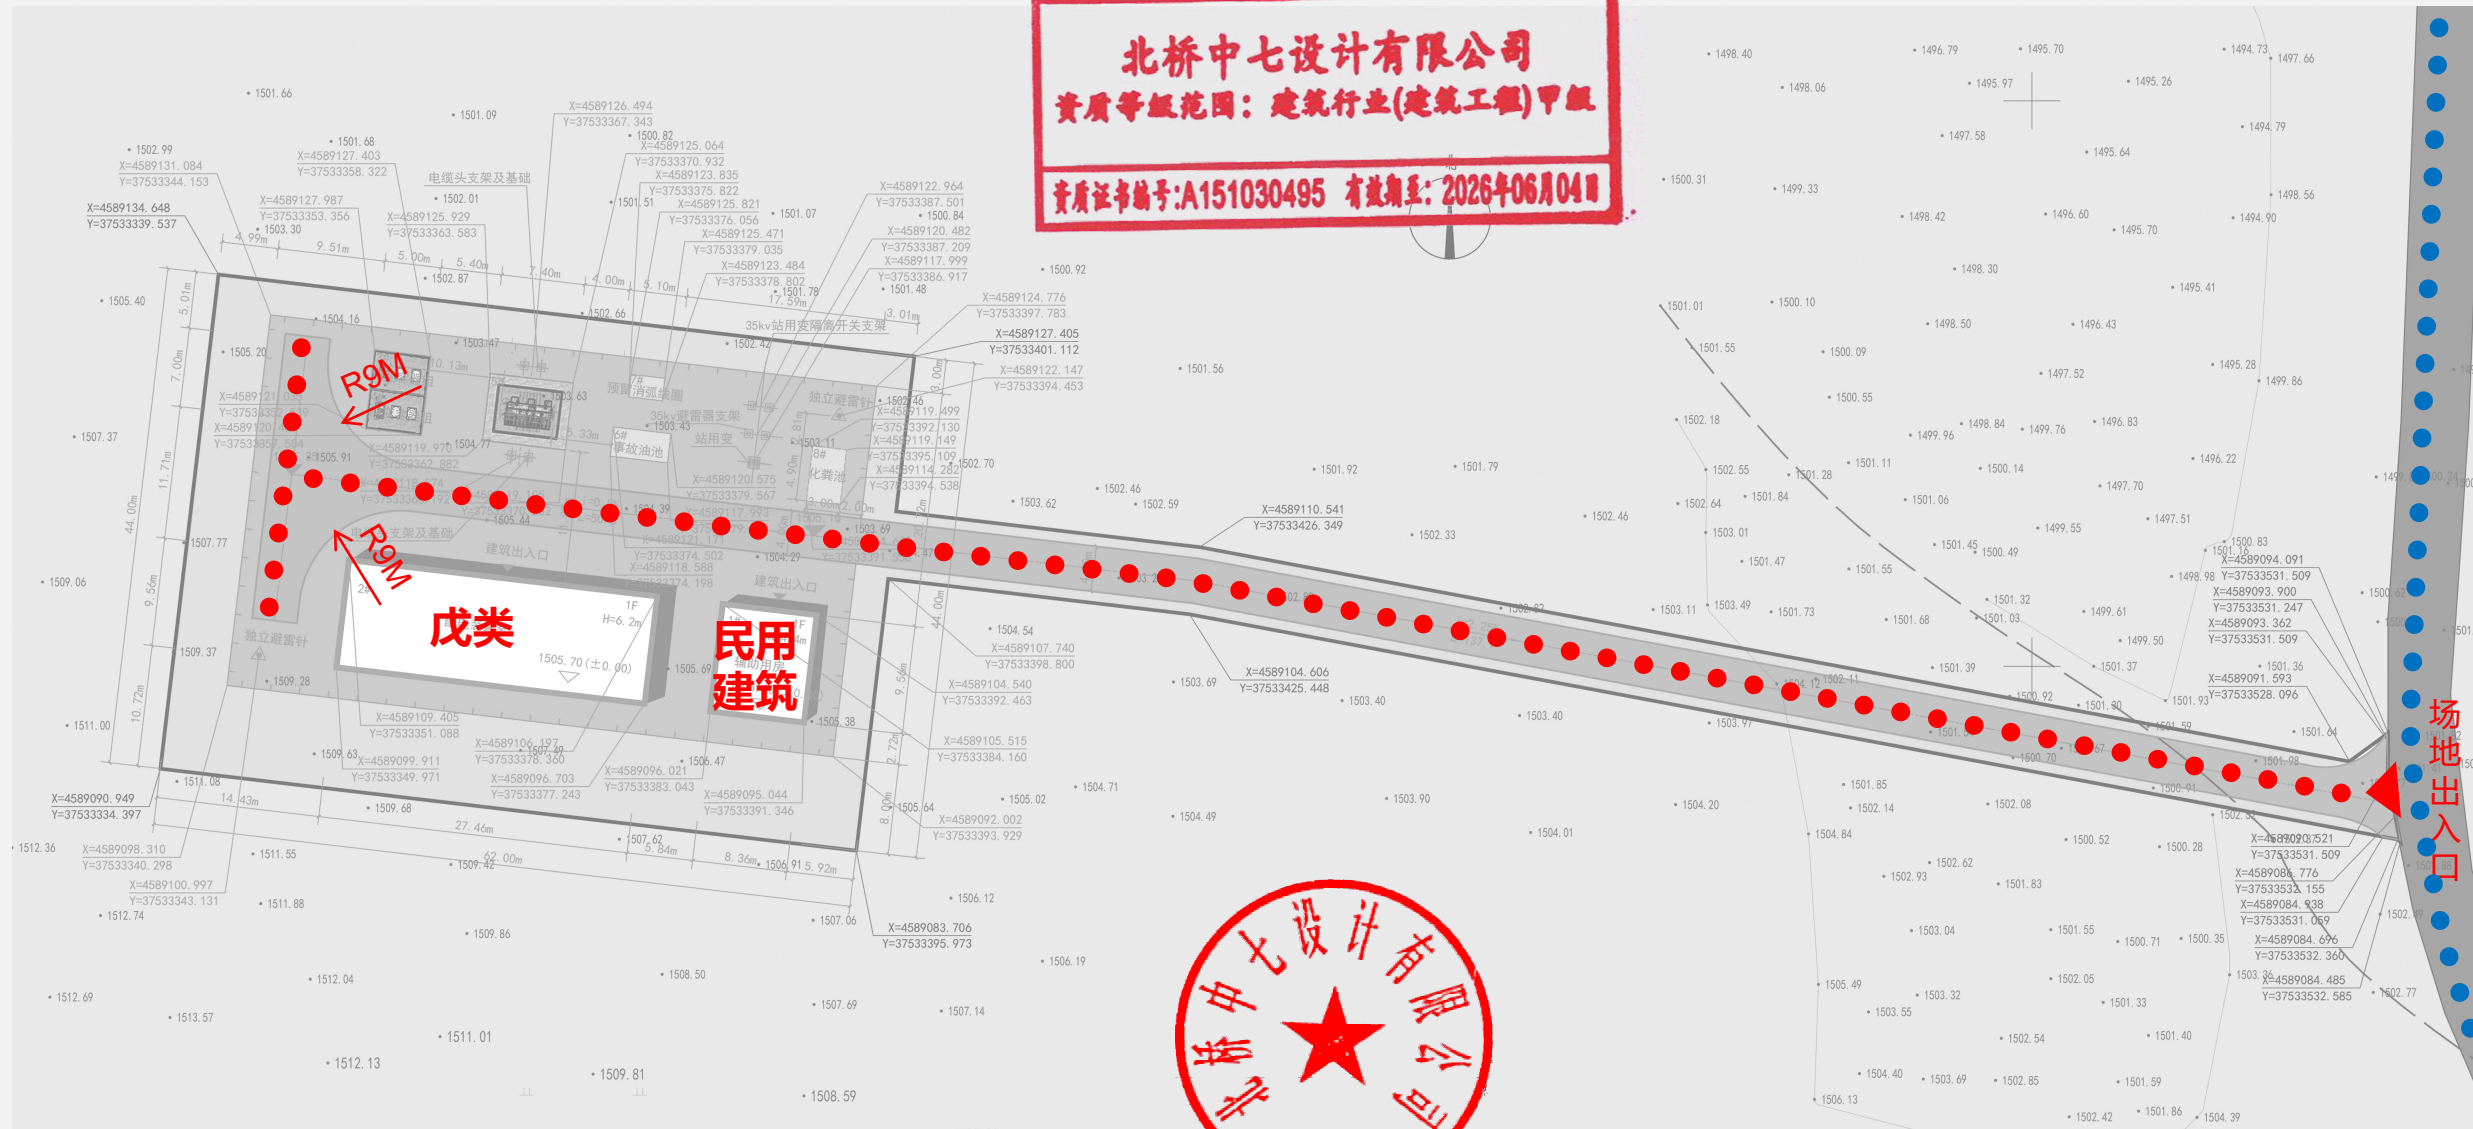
北桥中七设计有限公司
资质等级范围：建筑行业(建筑工程)甲级
资质证书编号:A151030495 有效期至：2026年06月04日

R9M
R9M
戊类
民用建筑
场地出入口

电缆头支架及基础
35kv站用变隔离开关支架
预留消弧线圈
35kv避雷器支架
站用变
事故油池
化粪池
独立避雷针
建筑出入口
辅助用房
1F
H=6.2m
1505.70(±0.00)

X=4589134.648
Y=37533339.537
X=4589131.084
Y=37533344.153
X=4589127.403
Y=37533358.322
X=4589127.987
Y=37533353.356
X=4589125.929
Y=37533363.583
X=4589126.494
Y=37533367.343
X=4589125.064
Y=37533370.932
X=4589123.835
Y=37533375.822
X=4589125.471
Y=37533376.056
X=4589123.484
Y=37533378.802
X=4589122.964
Y=37533387.501
X=4589120.482
Y=37533387.209
X=4589117.999
Y=37533386.917
X=4589124.776
Y=37533397.783
X=4589127.405
Y=37533401.112
X=4589122.147
Y=37533394.453
X=4589110.541
Y=37533426.349
X=4589107.740
Y=37533398.800
X=4589104.540
Y=37533392.463
X=4589104.606
Y=37533425.448
X=4589105.515
Y=37533384.160
X=4589109.405
Y=37533351.088
X=4589106.197
Y=37533378.360
X=4589099.911
Y=37533349.971
X=4589096.703
Y=37533377.243
X=4589096.021
Y=37533383.043
X=4589095.044
Y=37533391.346
X=4589092.002
Y=37533393.929
X=4589083.706
Y=37533395.973
X=4589090.949
Y=37533334.397
X=4589098.310
Y=37533340.298
X=4589100.997
Y=37533343.131
X=4589094.091
Y=37533531.509
X=4589093.900
Y=37533531.247
X=4589093.362
Y=37533531.509
X=4589091.593
Y=37533528.096
X=4589086.776
Y=37533532.155
X=4589084.938
Y=37533531.059
X=4589084.696
Y=37533532.360
X=4589084.485
Y=37533532.585

4.99m 9.51m 5.00m 5.40m 7.40m 4.00m 5.10m 17.59m 3.01m 10.13m 5.33m 3.00m 2.00m 7.00m 5.01m 11.71m 44.00m 9.56m 10.72m 14.43m 27.46m 62.00m 5.84m 8.36m 5.92m 44.00m 9.58m 2.72m 8.00m

1501.66 1501.09 1502.99 1501.68 1500.82 1502.01 1501.51 1501.07 1500.84 1503.30 1502.87 1501.78 1501.48 1505.40 1504.16 1502.66 1502.42 1505.20 1503.47 1507.37 1505.91 1504.77 1503.63 1503.43 1503.11 1502.46 1502.70 1507.77 1509.06 1505.44 1501.39 1503.69 1504.29 1509.37 1509.28 1511.00 1505.69 1505.38 1509.63 1506.47 1511.08 1509.68 1512.36 1511.55 1507.62 1509.42 1506.91 1511.88 1512.74 1509.86 1507.06 1506.12 1512.04 1508.50 1512.69 1513.57 1507.69 1507.14 1511.01 1512.13 1509.81 1508.59 1506.19 1500.92 1501.56 1503.62 1502.46 1502.59 1501.92 1501.79 1502.33 1502.46 1504.54 1503.69 1503.40 1503.40 1504.71 1505.02 1505.64 1504.49 1503.90 1504.01 1504.20 1503.97 1498.40 1498.06 1496.79 1495.70 1494.73 1497.66 1495.97 1495.26 1497.58 1495.64 1494.79 1500.31 1499.33 1498.42 1496.60 1495.70 1498.56 1494.90 1498.30 1495.41 1501.01 1500.10 1498.50 1496.43 1501.55 1500.09 1497.52 1495.28 1499.86 1500.55 1502.18 1499.96 1498.84 1499.76 1496.83 1502.55 1501.28 1501.11 1500.14 1496.22 1502.64 1501.84 1501.06 1497.70 1503.01 1499.55 1497.51 1501.47 1501.55 1501.45 1500.49 1500.83 1501.16 1498.98 1503.11 1503.49 1501.73 1501.68 1501.32 1501.03 1499.61 1499.50 1501.39 1501.37 1501.36 1500.92 1501.90 1501.93 1501.64 1500.70 1500.91 1501.85 1502.14 1502.08 1500.52 1500.28 1504.84 1502.62 1502.93 1501.83 1503.04 1501.55 1500.71 1500.35 1502.05 1505.49 1503.32 1501.33 1503.55 1502.54 1501.40 1504.40 1503.69 1502.85 1501.59 1506.13 1502.42 1501.86 1504.39 1503.36 1502.77